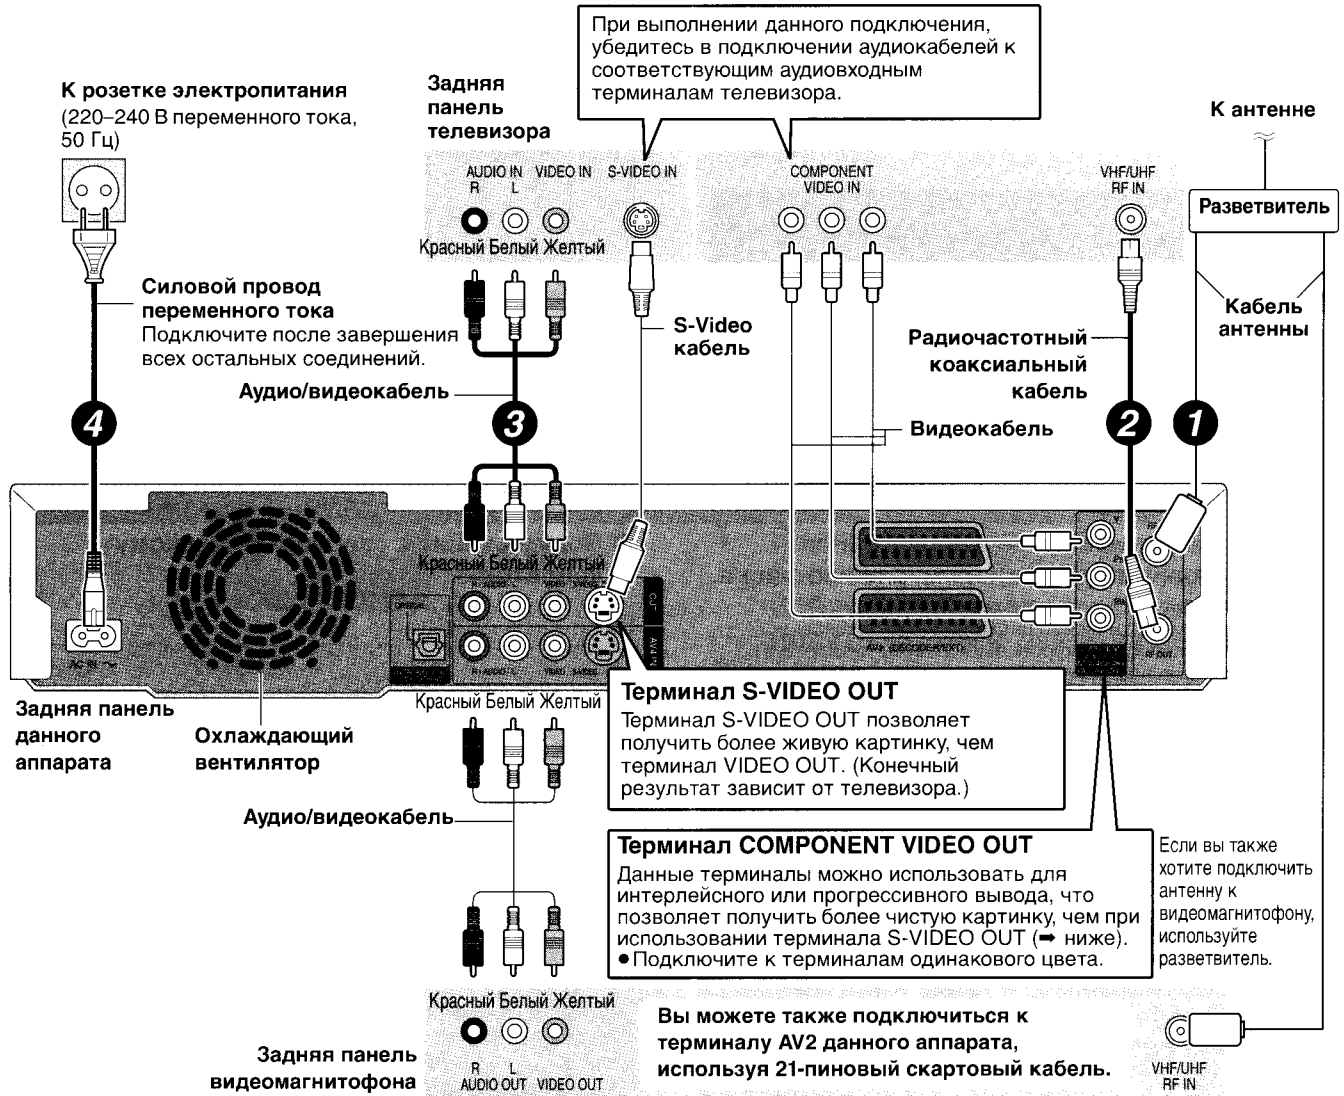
При выполнении данного подключения, убедитесь в подключении аудиокабелей к соответствующим аудиовходным терминалам телевизора.

К розетке электропитания
(220–240 В переменного тока, 50 Гц)

Задняя панель телевизора

AUDIO IN R L VIDEO IN S-VIDEO IN

COMPONENT VIDEO IN

VHF/UHF RF IN

К антенне

Разветвитель

Красный Белый Желтый

Силовой провод переменного тока
Подключите после завершения всех остальных соединений.

S-Video кабель

Кабель антенны

Радиочастотный коаксиальный кабель

Аудио/видеокабель

4

3

Видеокабель

2

1

Красный Белый Желтый

AC IN

AV4 (DECODER/EXT)

RF OUT

OUT

AV4 IN

Задняя панель данного аппарата

Охлаждающий вентилятор

Красный Белый Желтый

Терминал S-VIDEO OUT
Терминал S-VIDEO OUT позволяет получить более живую картинку, чем терминал VIDEO OUT. (Конечный результат зависит от телевизора.)

Аудио/видеокабель

Терминал COMPONENT VIDEO OUT
Данные терминалы можно использовать для интерлейсного или прогрессивного вывода, что позволяет получить более чистую картинку, чем при использовании терминала S-VIDEO OUT (➡ ниже).
● Подключите к терминалам одинакового цвета.

Если вы также хотите подключить антенну к видеомагнитофону, используйте разветвитель.

Красный Белый Желтый

R L
AUDIO OUT VIDEO OUT

Задняя панель видеомагнитофона

Вы можете также подключиться к терминалу AV2 данного аппарата, используя 21-пиновый скартовый кабель.

VHF/UHF RF IN